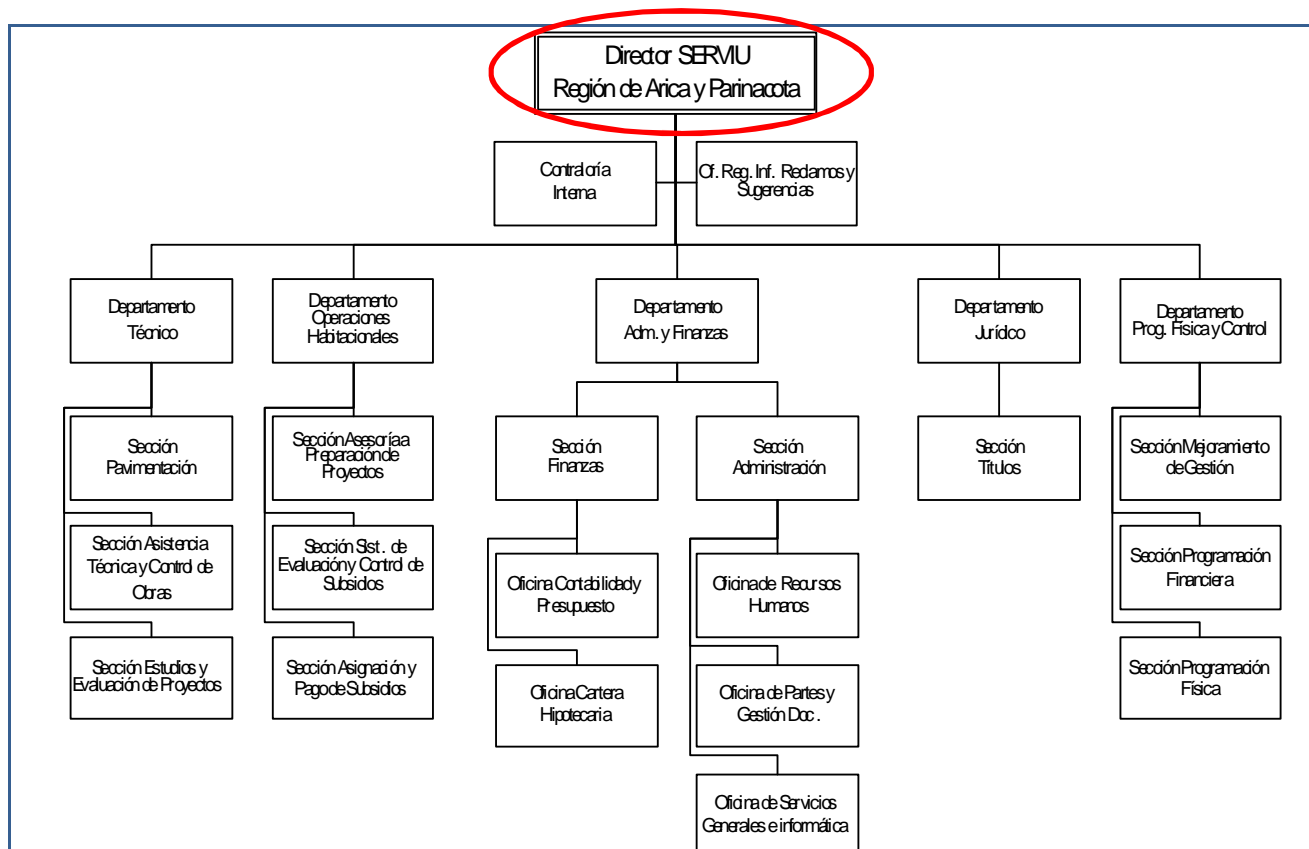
Director SERVIU
Región de Arica y Parinacota

Contraloría Interna

Of. Reg. Inf. Reclamos y Sugerencias

Departamento Técnico

Departamento Operaciones Habitacionales

Departamento Adm. y Finanzas

Departamento Jurídco

Departamento Prog. Física y Control

Sección Pavimentación

Sección Asistencia Técnica y Control de Obras

Sección Estudios y Evaluación de Proyectos

Sección Asesoría a Preparación de Proyectos

Sección Sist. de Evaluación y Control de Subsidios

Sección Asignación y Pago de Subsidios

Sección Finanzas

Oficina Contabilidad y Presupuesto

Oficina Cartera Hipotecaria

Sección Administración

Oficina de Recursos Humanos

Oficina de Partes y Gestión Doc.

Oficina de Servicios Generales e informática

Sección Títulos

Sección Mejoramiento de Gestión

Sección Programación Financiera

Sección Programación Física